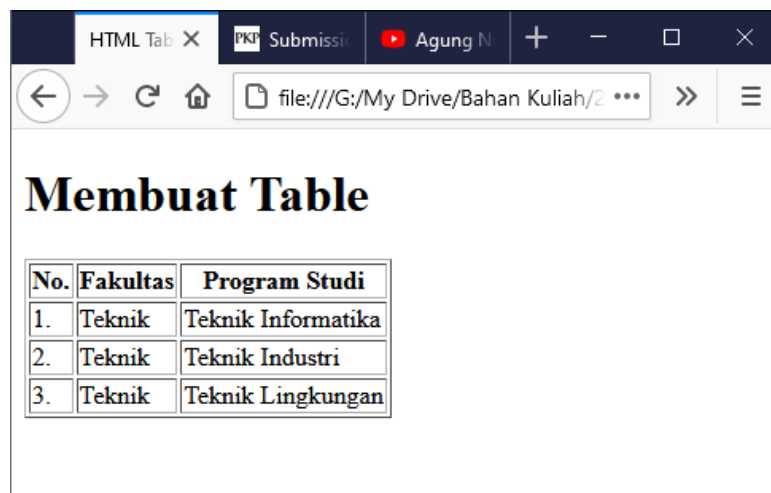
HTML Tab ×   PKP Submissi   Agung N   +   —   ☐   ×

file:///G:/My Drive/Bahan Kuliah/2 •••   »   ☰

Membuat Table

| No. | Fakultas | Program Studi |
|---|---|---|
| 1. | Teknik | Teknik Informatika |
| 2. | Teknik | Teknik Industri |
| 3. | Teknik | Teknik Lingkungan |